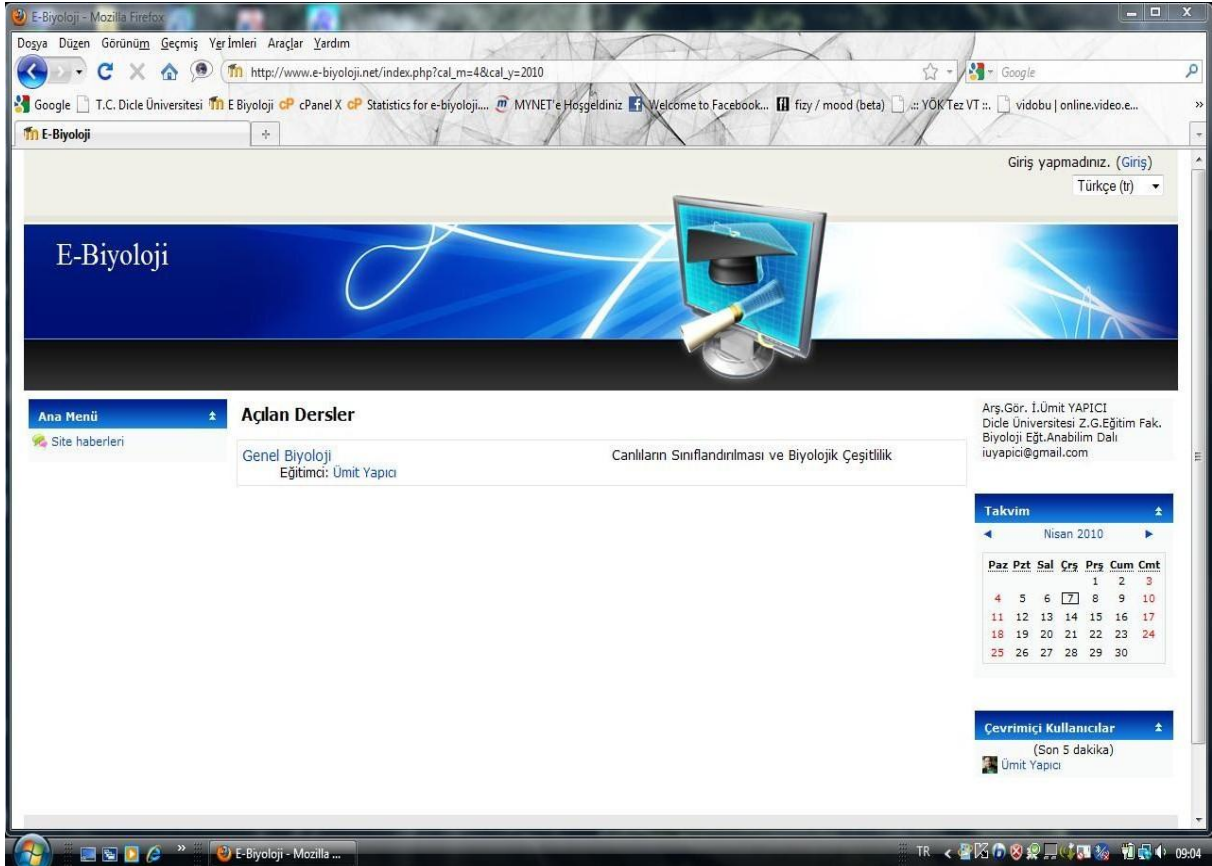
E-Biyoloji - Mozilla Firefox

Dosya Düzen Görünüm Geçmiş Yer İmleri Araçlar Yardım

http://www.e-biyoloji.net/index.php?cal_m=4&cal_y=2010

Google

Google T.C. Dicle Üniversitesi E Biyoloji cPanel X Statistics for e-biyoloji... MYNET'e Hoşgeldiniz Welcome to Facebook... fizy / mood (beta) .:: YÖK Tez VT ::. vidobu | online.video.e...

E-Biyoloji

Giriş yapmadınız. (Giriş)

Türkçe (tr)

E-Biyoloji

Ana Menü

Site haberleri

Açılan Dersler

| Genel Biyoloji<br>Eğitimci: Ümit Yapıcı | Canlıların Sınıflandırılması ve Biyolojik Çeşitlilik |
|---|---|

Arş.Gör. İ.Ümit YAPICI
Dicle Üniversitesi Z.G.Eğitim Fak.
Biyoloji Eğt.Anabilim Dalı
iuyapici@gmail.com

Takvim

Nisan 2010

| Paz | Pzt | Sal | Çrş | Prş | Cum | Cmt |
|---|---|---|---|---|---|---|
| | | | | 1 | 2 | 3 |
| 4 | 5 | 6 | 7 | 8 | 9 | 10 |
| 11 | 12 | 13 | 14 | 15 | 16 | 17 |
| 18 | 19 | 20 | 21 | 22 | 23 | 24 |
| 25 | 26 | 27 | 28 | 29 | 30 | |

Çevrimiçi Kullanıcılar

(Son 5 dakika)

Ümit Yapıcı

E-Biyoloji - Mozilla ...

TR

09:04